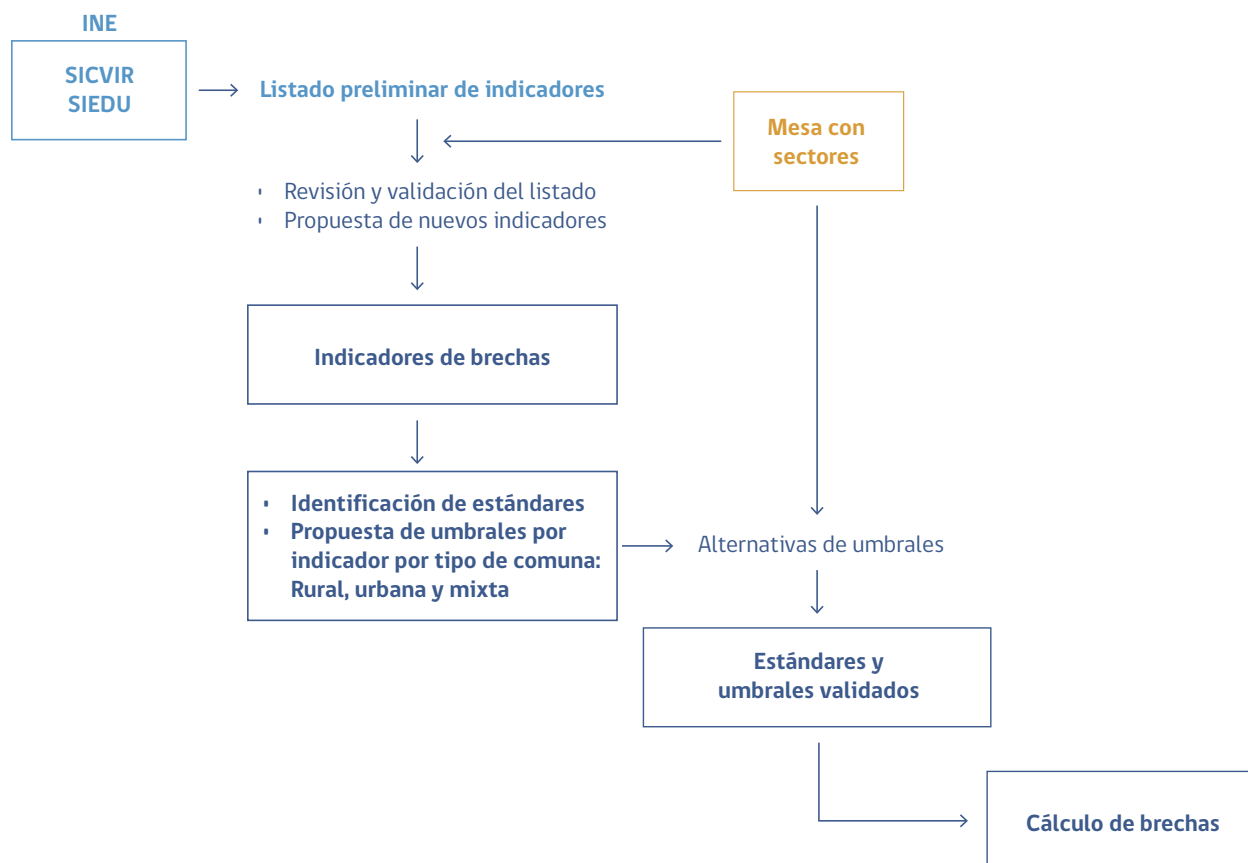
INE

SICVIR
SIEDU

Listado preliminar de indicadores

Mesa con sectores

- Revisión y validación del listado
- Propuesta de nuevos indicadores

Indicadores de brechas

- Identificación de estándares
- Propuesta de umbrales por indicador por tipo de comuna: Rural, urbana y mixta

Alternativas de umbrales

Estándares y umbrales validados

Cálculo de brechas